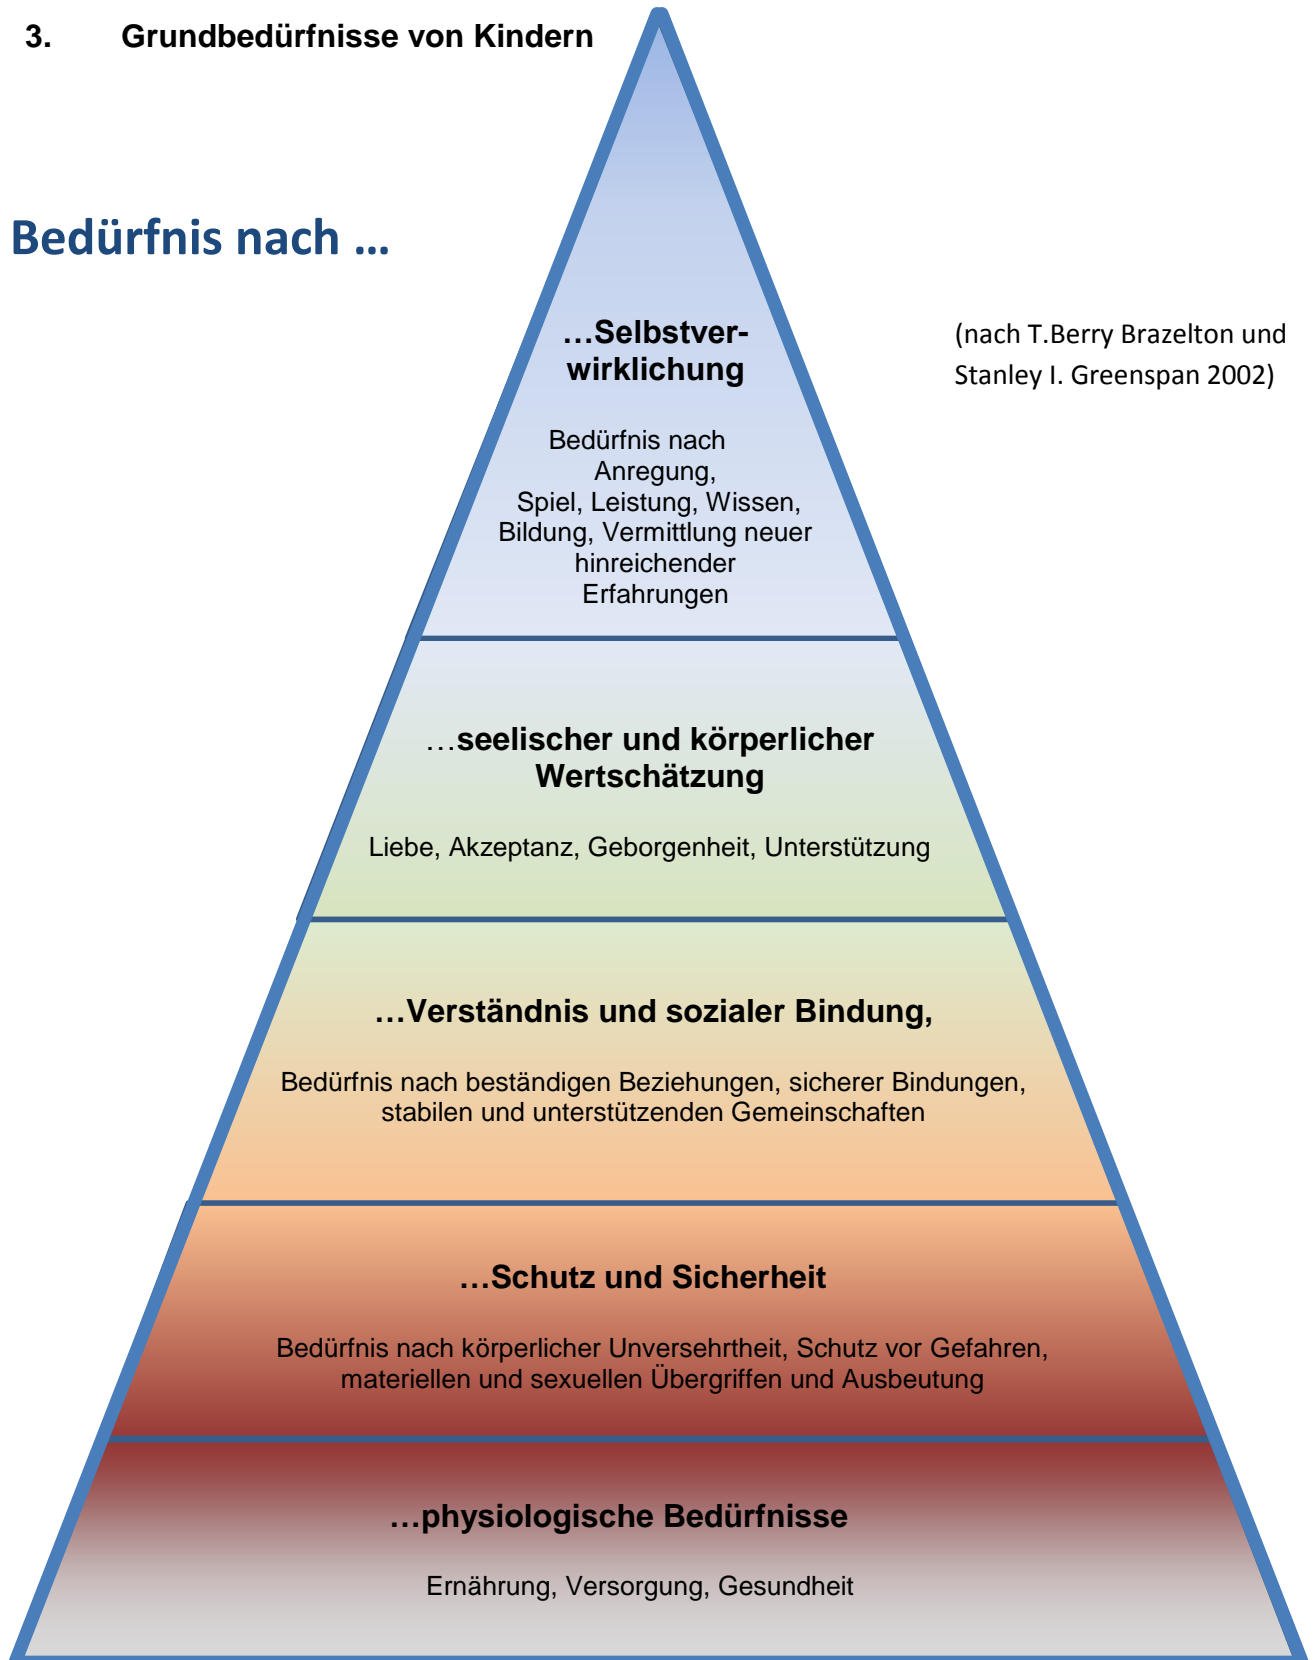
3. Grundbedürfnisse von Kindern

Bedürfnis nach …

(nach T.Berry Brazelton und Stanley I. Greenspan 2002)

…Selbstverwirklichung

Bedürfnis nach Anregung, Spiel, Leistung, Wissen, Bildung, Vermittlung neuer hinreichender Erfahrungen

…seelischer und körperlicher Wertschätzung

Liebe, Akzeptanz, Geborgenheit, Unterstützung

…Verständnis und sozialer Bindung,

Bedürfnis nach beständigen Beziehungen, sicherer Bindungen, stabilen und unterstützenden Gemeinschaften

…Schutz und Sicherheit

Bedürfnis nach körperlicher Unversehrtheit, Schutz vor Gefahren, materiellen und sexuellen Übergriffen und Ausbeutung

…physiologische Bedürfnisse

Ernährung, Versorgung, Gesundheit